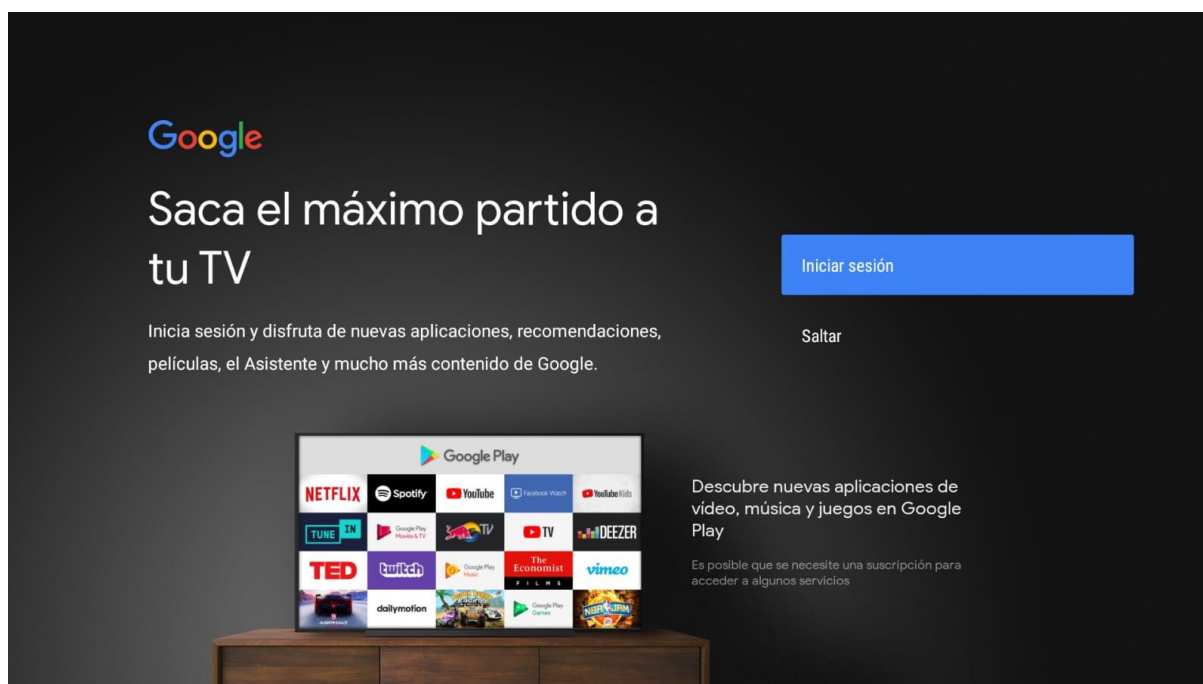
Google

Saca el máximo partido a tu TV

Inicia sesión y disfruta de nuevas aplicaciones, recomendaciones, películas, el Asistente y mucho más contenido de Google.

Iniciar sesión

Saltar

Google Play

NETFLIX Spotify YouTube Facebook Watch YouTube Kids
TUNE IN Google Play Movies & TV Red Bull TV TV DEEZER
TED twitch Google Play Music The Economist FILMS vimeo
ASPHALT dailymotion Google Play Games NBA JAM

Descubre nuevas aplicaciones de vídeo, música y juegos en Google Play

Es posible que se necesite una suscripción para acceder a algunos servicios